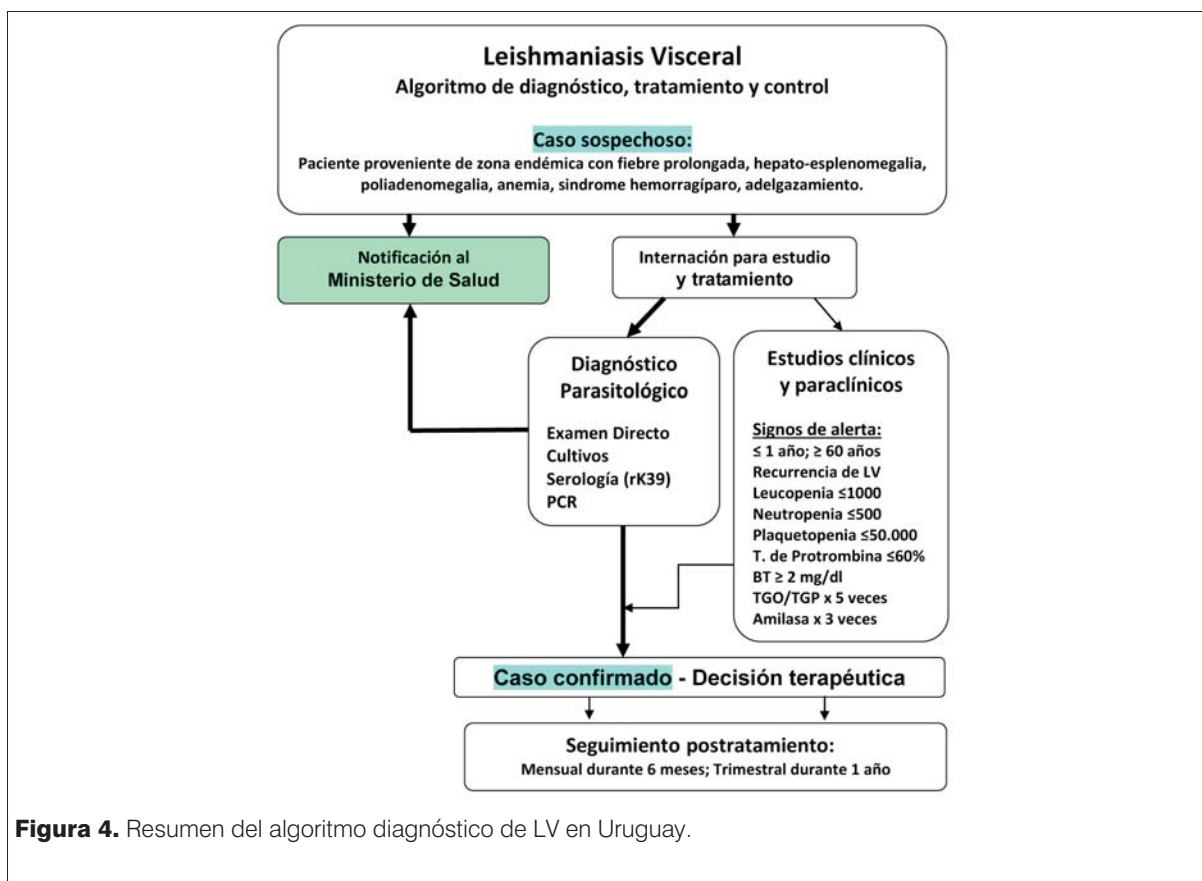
Leishmaniasis Visceral
Algoritmo de diagnóstico, tratamiento y control

Caso sospechoso:
Paciente proveniente de zona endémica con fiebre prolongada, hepato-esplenomegalia, poliadenomegalia, anemia, sindrome hemorragíparo, adelgazamiento.

Notificación al Ministerio de Salud

Internación para estudio y tratamiento

Diagnóstico Parasitológico

Examen Directo
Cultivos
Serología (rK39)
PCR

Estudios clínicos y paraclínicos

Signos de alerta:
≤ 1 año; ≥ 60 años
Recurrencia de LV
Leucopenia ≤1000
Neutropenia ≤500
Plaquetopenia ≤50.000
T. de Protrombina ≤60%
BT ≥ 2 mg/dl
TGO/TGP x 5 veces
Amilasa x 3 veces

Caso confirmado - Decisión terapéutica

Seguimiento postratamiento:
Mensual durante 6 meses; Trimestral durante 1 año

Figura 4. Resumen del algoritmo diagnóstico de LV en Uruguay.